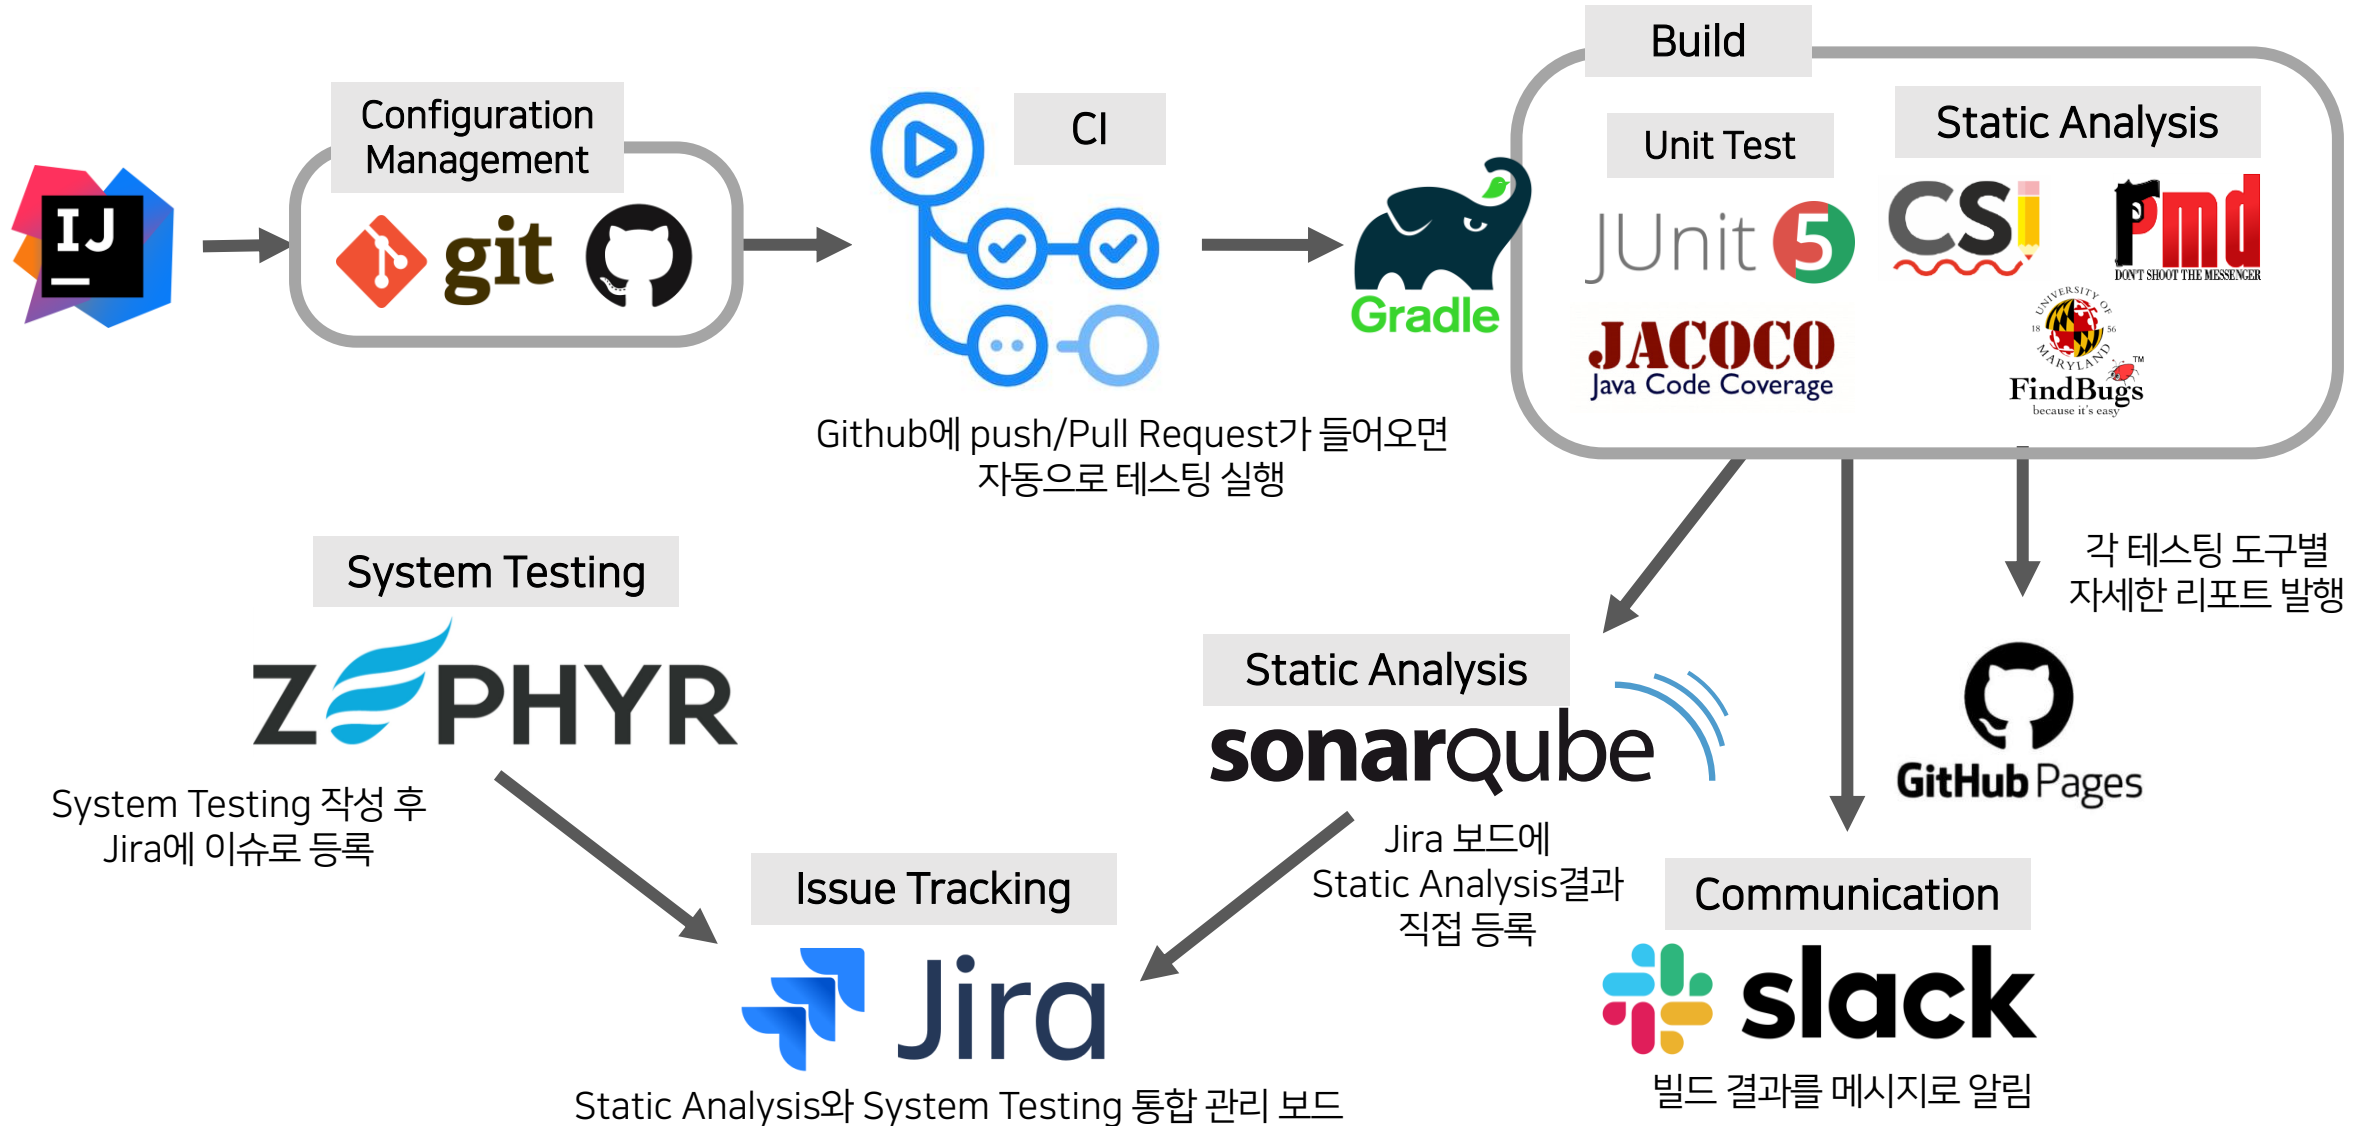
IJ

Configuration Management

git

CI

Github에 push/Pull Request가 들어오면 자동으로 테스팅 실행

Gradle

Build

Unit Test

JUnit 5

JACOCO
Java Code Coverage

Static Analysis

CS

Pmd
DON'T SHOOT THE MESSENGER

UNIVERSITY OF MARYLAND 18 56
FindBugs™
because it's easy

각 테스팅 도구별 자세한 리포트 발행

GitHub Pages

System Testing

ZEPHYR

System Testing 작성 후 Jira에 이슈로 등록

Static Analysis

sonarqube

Jira 보드에 Static Analysis결과 직접 등록

Issue Tracking

Jira

Static Analysis와 System Testing 통합 관리 보드

Communication

slack

빌드 결과를 메시지로 알림